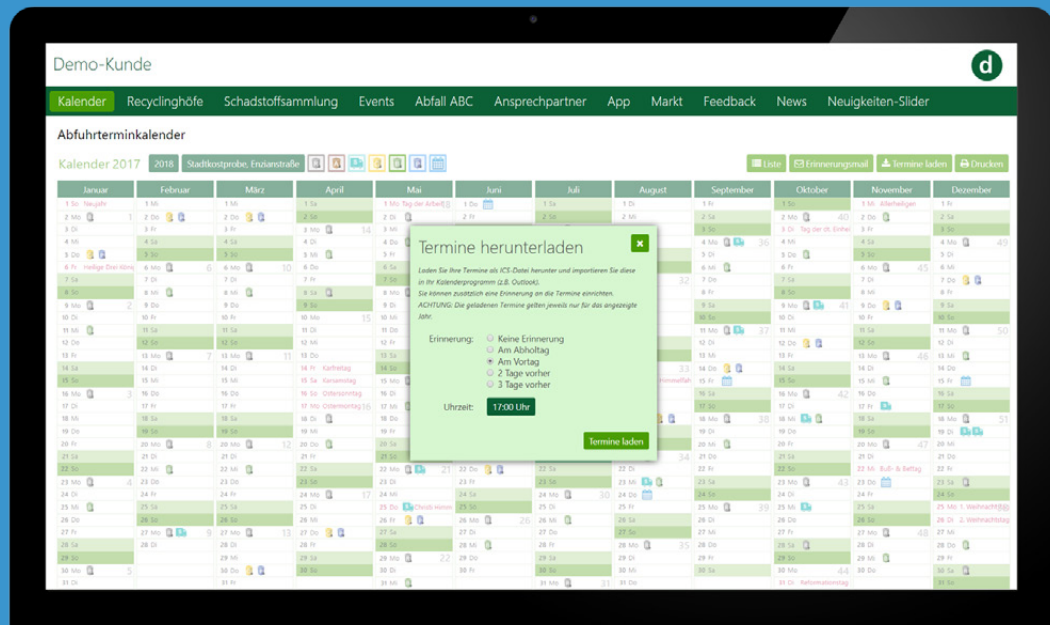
Demo-Kunde

d

Kalender Recyclinghöfe Schadstoffsammlung Events Abfall ABC Ansprechpartner App Markt Feedback News Neuigkeiten-Slider

Abfuhrterminkalender

Kalender 2017 2018 Stadtkostprobe, Enzianstraße

Liste Erinnerungsmail Termine laden Drucken

| Januar | Februar | März | April | Mai | Juni | Juli | August | September | Oktober | November | Dezember |
|---|---|---|---|---|---|---|---|---|---|---|---|
| 1 So Neujahr | 1 Mi | 1 Mi | 1 Sa | 1 Mo Tag der Arbeit | 1 Do | 1 Sa | 1 Di | 1 Fr | 1 So | 1 Mi Allerheiligen | 1 Fr |
| 2 Mo 1 | 2 Do | 2 Do | 2 So | 2 Di | 2 Fr | 2 So | 2 Mi | 2 Sa | 2 Mo 40 | 2 Do | 2 Sa |
| 3 Di | 3 Fr | 3 Fr | 3 Mo 14 | | | | | 3 So | 3 Di Tag der dt. Einheit | 3 Fr | 3 So |
| 4 Mi | 4 Sa | 4 Sa | 4 Di | | | | | 4 Mo 36 | 4 Mi | 4 Sa | 4 Mo 49 |
| 5 Do | 5 So | 5 So | 5 Mi | | | | | 5 Di | 5 Do | 5 So | 5 Di |
| 6 Fr Heilige Drei Könige | 6 Mo 6 | 6 Mo 10 | 6 Do | | | | | 6 Mi | 6 Fr | 6 Mo 45 | 6 Mi |
| 7 Sa | 7 Di | 7 Di | 7 Fr | | | | 32 | 7 Do | 7 Sa | 7 Di | 7 Do |
| 8 So | 8 Mi | 8 Mi | 8 Sa | | | | | 8 Fr | 8 So | 8 Mi | 8 Fr |
| 9 Mo 2 | 9 Do | 9 Do | 9 So | | | | | 9 Sa | 9 Mo 41 | 9 Do | 9 Sa |
| 10 Di | 10 Fr | 10 Fr | 10 Mo 15 | | | | | 10 So | 10 Di | 10 Fr | 10 So |
| 11 Mi | 11 Sa | 11 Sa | 11 Di | | | | | 11 Mo 37 | 11 Mi | 11 Sa | 11 Mo 50 |
| 12 Do | 12 So | 12 So | 12 Mi | | | | | 12 Di | 12 Do | 12 So | 12 Di |
| 13 Fr | 13 Mo 7 | 13 Mo 11 | 13 Do | | | | | 13 Mi | 13 Fr | 13 Mo 46 | 13 Mi |
| 14 Sa | 14 Di | 14 Di | 14 Fr Karfreitag | | | | | 14 Do | 14 Sa | 14 Di | 14 Do |
| 15 So | 15 Mi | 15 Mi | 15 Sa Karsamstag | | | | Himmelfah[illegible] | 15 Fr | 15 So | 15 Mi | 15 Fr |
| 16 Mo 3 | 16 Do | 16 Do | 16 So Ostersonntag | | | | | 16 Sa | 16 Mo 42 | 16 Do | 16 Sa |
| 17 Di | 17 Fr | 17 Fr | 17 Mo Ostermontag 16 | | | | | 17 So | 17 Di | 17 Fr | 17 So |
| 18 Mi | 18 Sa | 18 Sa | 18 Di | | | | | 18 Mo 38 | 18 Mi | 18 Sa | 18 Mo 51 |
| 19 Do | 19 So | 19 So | 19 Mi | | | | | 19 Di | 19 Do | 19 So | 19 Di |
| 20 Fr | 20 Mo 8 | 20 Mo 12 | 20 Do | | | | | 20 Mi | 20 Fr | 20 Mo 47 | 20 Mi |
| 21 Sa | 21 Di | 21 Di | 21 Fr | | | | 34 | 21 Do | 21 Sa | 21 Di | 21 Do |
| 22 So | 22 Mi | 22 Mi | 22 Sa | | | | | 22 Fr | 22 So | 22 Mi Buß- & Bettag | 22 Fr |
| 23 Mo 4 | 23 Do | 23 Do | 23 So | 23 Di | 23 Fr | 23 So | 23 Mi | 23 Sa | 23 Mo 43 | 23 Do | 23 Sa |
| 24 Di | 24 Fr | 24 Fr | 24 Mo 17 | 24 Mi | 24 Sa | 24 Mo 30 | 24 Do | 24 So | 24 Di | 24 Fr | 24 So |
| 25 Mi | 25 Sa | 25 Sa | 25 Di | 25 Do Christi Himmelfahrt | 25 So | 25 Di | 25 Fr | 25 Mo 39 | 25 Mi | 25 Sa | 25 Mo 1. Weihnachtstag |
| 26 Do | 26 So | 26 So | 26 Mi | 26 Fr | 26 Mo 26 | 26 Mi | 26 Sa | 26 Di | 26 Do | 26 So | 26 Di 2. Weihnachtstag |
| 27 Fr | 27 Mo 9 | 27 Mo 13 | 27 Do | 27 Sa | 27 Di | 27 Do | 27 So | 27 Mi | 27 Fr | 27 Mo 48 | 27 Mi |
| 28 Sa | 28 Di | 28 Di | 28 Fr | 28 So | 28 Mi | 28 Fr | 28 Mo 35 | 28 Do | 28 Sa | 28 Di | 28 Do |
| 29 So | | 29 Mi | 29 Sa | 29 Mo 22 | 29 Do | 29 Sa | 29 Di | 29 Fr | 29 So | 29 Mi | 29 Fr |
| 30 Mo 5 | | 30 Do | 30 So | 30 Di | 30 Fr | 30 So | 30 Mi | 30 Sa | 30 Mo 44 | 30 Do | 30 Sa |
| 31 Di | | 31 Fr | | 31 Mi | | 31 Mo | 31 Do | | 31 Di Reformationstag | | 31 So |

Termine herunterladen

Laden Sie Ihre Termine als ICS-Datei herunter und importieren Sie diese in Ihr Kalenderprogramm (z.B. Outlook).
Sie können zusätzlich eine Erinnerung an die Termine einrichten.
ACHTUNG: Die geladenen Termine gelten jeweils nur für das angezeigte Jahr.

Erinnerung: Keine Erinnerung
Am Abholtag
Am Vortag
2 Tage vorher
3 Tage vorher

Uhrzeit: 17:00 Uhr

Termine laden